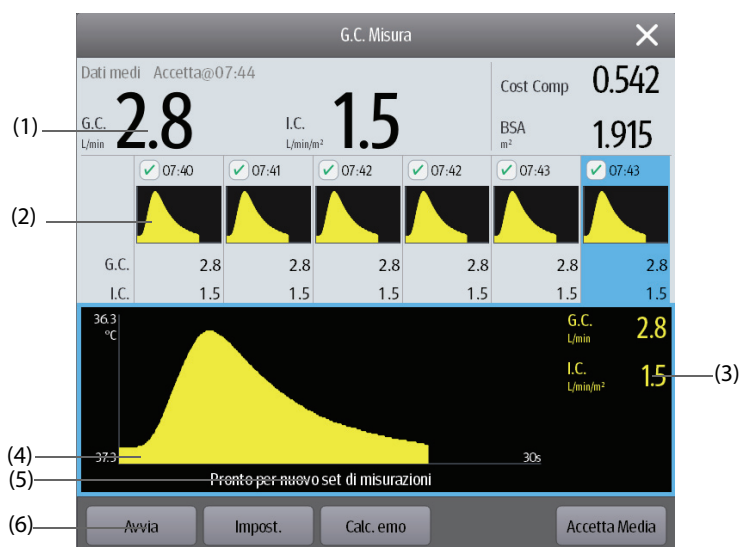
G.C. Misura

Dati medi Accetta@07:44

G.C. L/min 2.8

I.C. L/min/m² 1.5

Cost Comp 0.542

BSA m² 1.915

(1)

(2)

| | 07:40 | 07:41 | 07:42 | 07:42 | 07:43 | 07:43 |
|---|---|---|---|---|---|---|
| G.C. | 2.8 | 2.8 | 2.8 | 2.8 | 2.8 | 2.8 |
| I.C. | 1.5 | 1.5 | 1.5 | 1.5 | 1.5 | 1.5 |

36.3 °C

37.3

30s

G.C. L/min 2.8

I.C. L/min/m² 1.5

(3)

(4)

(5)

Pronto per nuovo set di misurazioni

(6)

Avvia

Impost.

Calc. emo

Accetta Media